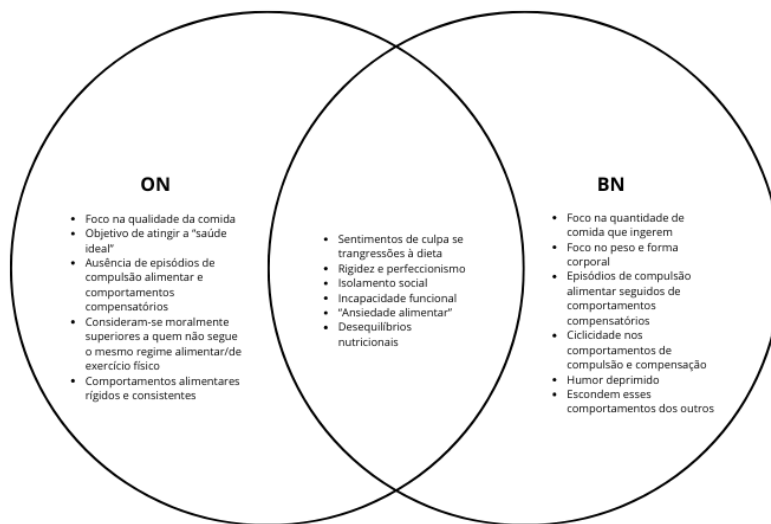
ON

- Foco na qualidade da comida
- Objetivo de atingir a "saúde ideal"
- Ausência de episódios de compulsão alimentar e comportamentos compensatórios
- Consideram-se moralmente superiores a quem não segue o mesmo regime alimentar/de exercício físico
- Comportamentos alimentares rígidos e consistentes

- Sentimentos de culpa se trangressões à dieta
- Rigidez e perfeccionismo
- Isolamento social
- Incapacidade funcional
- "Ansiedade alimentar"
- Desequilíbrios nutricionais

BN

- Foco na quantidade de comida que ingerem
- Foco no peso e forma corporal
- Episódios de compulsão alimentar seguidos de comportamentos compensatórios
- Ciclicidade nos comportamentos de compulsão e compensação
- Humor deprimido
- Escondem esses comportamentos dos outros